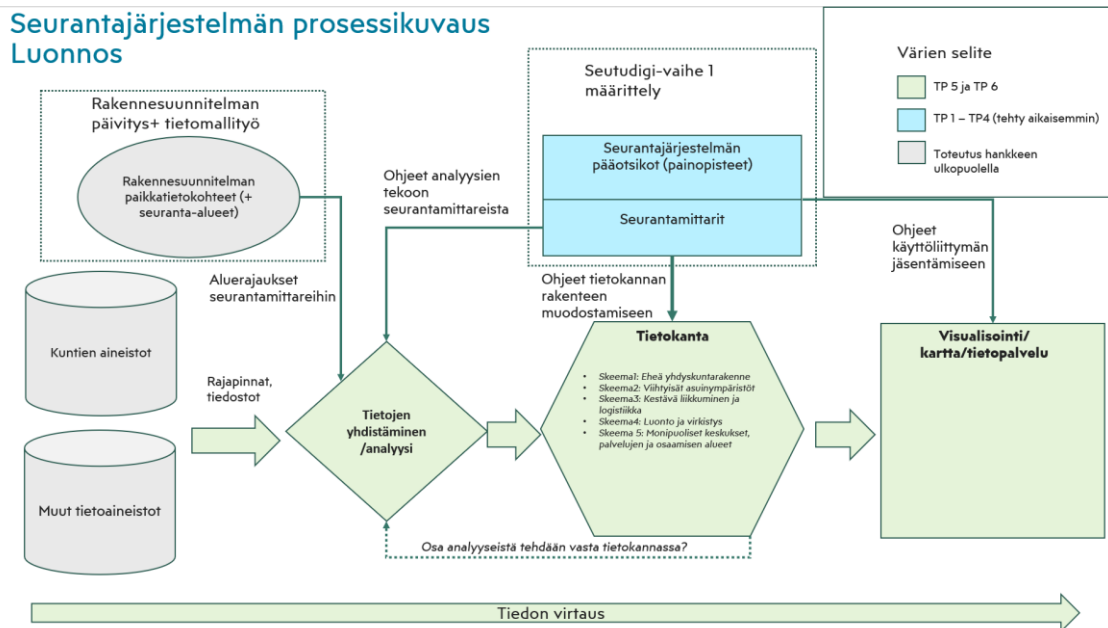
Seurantajärjestelmän prosessikuvaus
Luonnos

Värien selite
TP 5 ja TP 6
TP 1 – TP4 (tehty aikaisemmin)
Toteutus hankkeen ulkopuolella

Rakennesuunnitelman päivitys+ tietomallityö

Rakennesuunnitelman paikkatietokohteet (+ seuranta-alueet)

Seutudigi-vaihe 1 määrittely

Seurantajärjestelmän pääotsikot (painopisteet)

Seurantamittarit

Ohjeet analyysien tekoon seurantamittareista

Ohjeet käyttöliittymän jäsentämiseen

Aluerajaukset seurantamittareihin

Ohjeet tietokannan rakenteen muodostamiseen

Kuntien aineistot

Rajapinnat, tiedostot

Muut tietoaineistot

Tietojen yhdistäminen /analyysi

Tietokanta

- Skeema1: Eheä yhdyskuntarakenne
- Skeema2: Viihtyisät asuinympäristöt
- Skeema3: Kestävä liikkuminen ja logistiikka
- Skeema4: Luonto ja virkistys
- Skeema 5: Monipuoliset keskukset, palvelujen ja osaamisen alueet

Visualisointi/ kartta/tietopalvelu

Osa analyyseistä tehdään vasta tietokannassa?

Tiedon virtaus